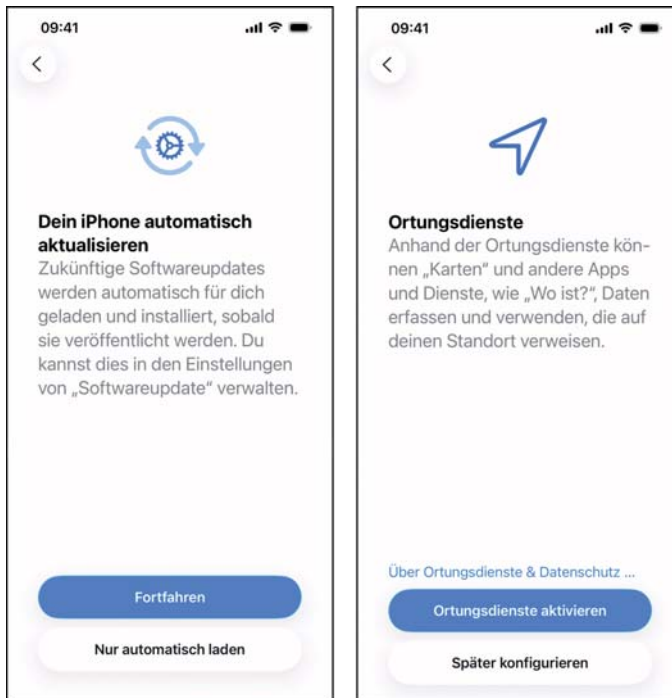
09:41

<

Dein iPhone automatisch aktualisieren

Zukünftige Softwareupdates werden automatisch für dich geladen und installiert, sobald sie veröffentlicht werden. Du kannst dies in den Einstellungen von „Softwareupdate“ verwalten.

Fortfahren

Nur automatisch laden

09:41

<

Ortungsdienste

Anhand der Ortungsdienste können „Karten“ und andere Apps und Dienste, wie „Wo ist?“, Daten erfassen und verwenden, die auf deinen Standort verweisen.

Über Ortungsdienste & Datenschutz ...

Ortungsdienste aktivieren

Später konfigurieren